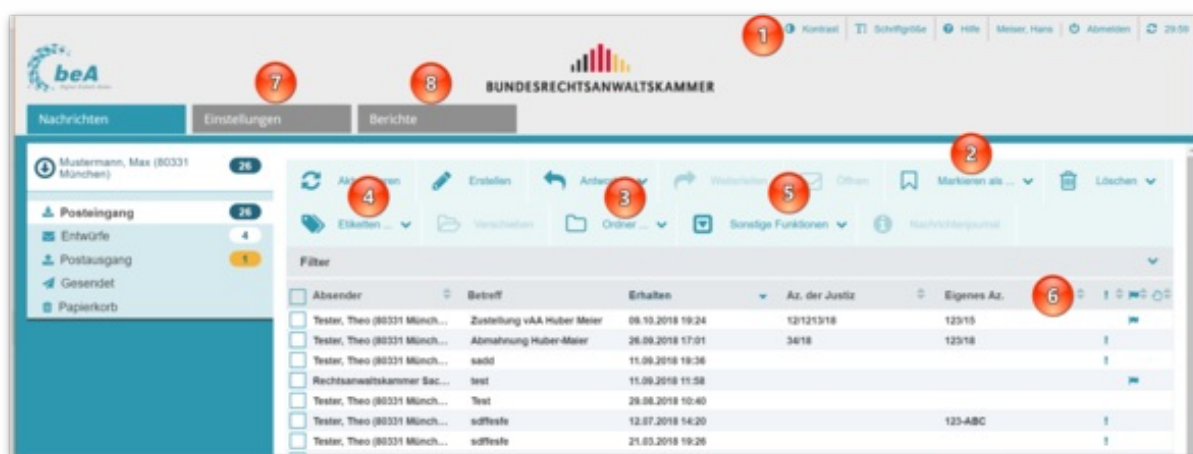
1 Kontrast Schriftgröße Hilfe Meiser, Hans Abmelden 29:59

beA

BUNDESRECHTSANWALTSKAMMER

7 8

Nachrichten Einstellungen Berichte

Mustermann, Max (80331 München) 26

Posteingang 26
Entwürfe 4
Postausgang 1
Gesendet
Papierkorb

Ak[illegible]ren 4 Erstellen Antw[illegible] 3 Weiterleiten 5 Öffnen Markieren als ... 2 Löschen

Etiketten ... Verschieben Ordner ... Sonstige Funktionen Nachrichtenjournal

Filter

| Absender | Betreff | Erhalten | Az. der Justiz | Eigenes Az. 6 | ! |
|---|---|---|---|---|---|
| Tester, Theo (80331 Münch... | Zustellung vAA Huber Meier | 09.10.2018 19:24 | 12/1213/18 | 123/15 | |
| Tester, Theo (80331 Münch... | Abmahnung Huber-Maier | 26.09.2018 17:01 | 34/18 | 123/18 | ! |
| Tester, Theo (80331 Münch... | sadd | 11.09.2018 19:36 | | | ! |
| Rechtsanwaltskammer Sac... | test | 11.09.2018 11:58 | | | |
| Tester, Theo (80331 Münch... | Test | 29.08.2018 10:40 | | | |
| Tester, Theo (80331 Münch... | sdffesfe | 12.07.2018 14:20 | | 123-ABC | ! |
| Tester, Theo (80331 Münch... | sdffesfe | 21.03.2018 19:26 | | | ! |